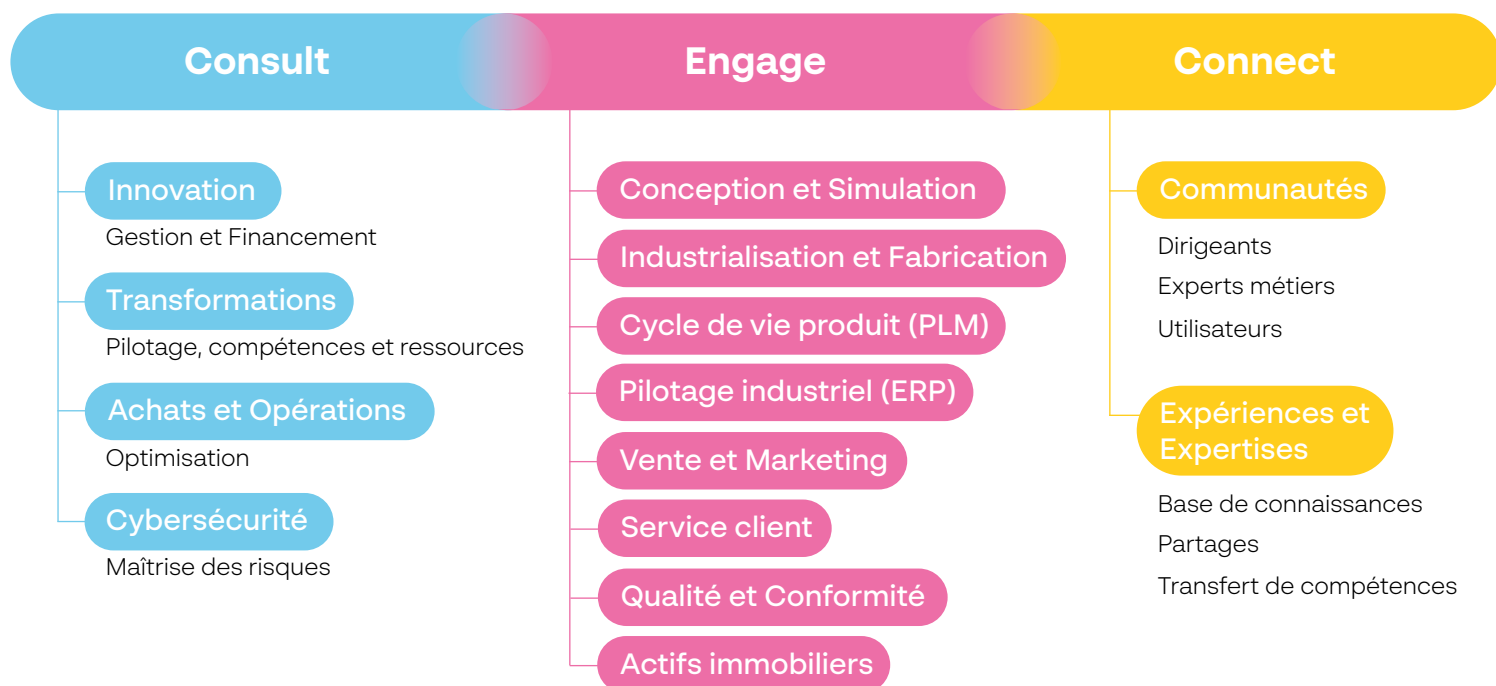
Consult

Innovation
Gestion et Financement

Transformations
Pilotage, compétences et ressources

Achats et Opérations
Optimisation

Cybersécurité
Maîtrise des risques

Engage

Conception et Simulation

Industrialisation et Fabrication

Cycle de vie produit (PLM)

Pilotage industriel (ERP)

Vente et Marketing

Service client

Qualité et Conformité

Actifs immobiliers

Connect

Communautés
Dirigeants
Experts métiers
Utilisateurs

Expériences et Expertises
Base de connaissances
Partages
Transfert de compétences